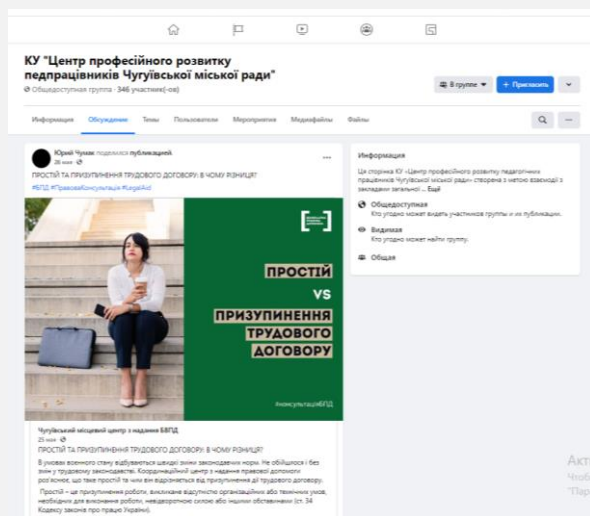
КУ "Центр професійного розвитку педпрацівників Чугуївської міської ради"
Общедоступная группа · 346 участник(-ов)

В группе
+ Пригласить

Информация Обсуждение Темы Пользователи Мероприятия Медиафайлы Файлы

Юрий Чумак поделился публикацией.
26 мая ·
ПРОСТІЙ ТА ПРИЗУПИНЕННЯ ТРУДОВОГО ДОГОВОРУ: В ЧОМУ РІЗНИЦЯ?
#БПД #ПравоваКонсультація #LegalAid

ПРОСТІЙ vs ПРИЗУПИНЕННЯ ТРУДОВОГО ДОГОВОРУ
#консультаціяБПД

Чугуївський місцевий центр з надання БВПД
25 мая ·
ПРОСТІЙ ТА ПРИЗУПИНЕННЯ ТРУДОВОГО ДОГОВОРУ: В ЧОМУ РІЗНИЦЯ?
В умовах воєнного стану відбувається швидкі зміни законодавчих норм. Не обійшлося і без змін у трудовому законодавстві. Координаційний центр з надання правової допомоги роз'яснює, що таке простій та чим він відрізняється від призупинення дії трудового договору.
Простій – це призупинення роботи, викликане відсутністю організаційних або технічних умов, необхідних для виконання роботи, невідворотною силою або іншими обставинами (ст. 34 Кодексу законів про працю України).

Информация
Ця сторінка КУ "Центр професійного розвитку педагогічних працівників Чугуївської міської ради" створена з метою взаємодії з закладами загальної ... Ещё
Общедоступная
Кто угодно может видеть участников группы и их публикации.
Видимая
Кто угодно может найти группу.
Общая

Акти
Чтоб
"Пар